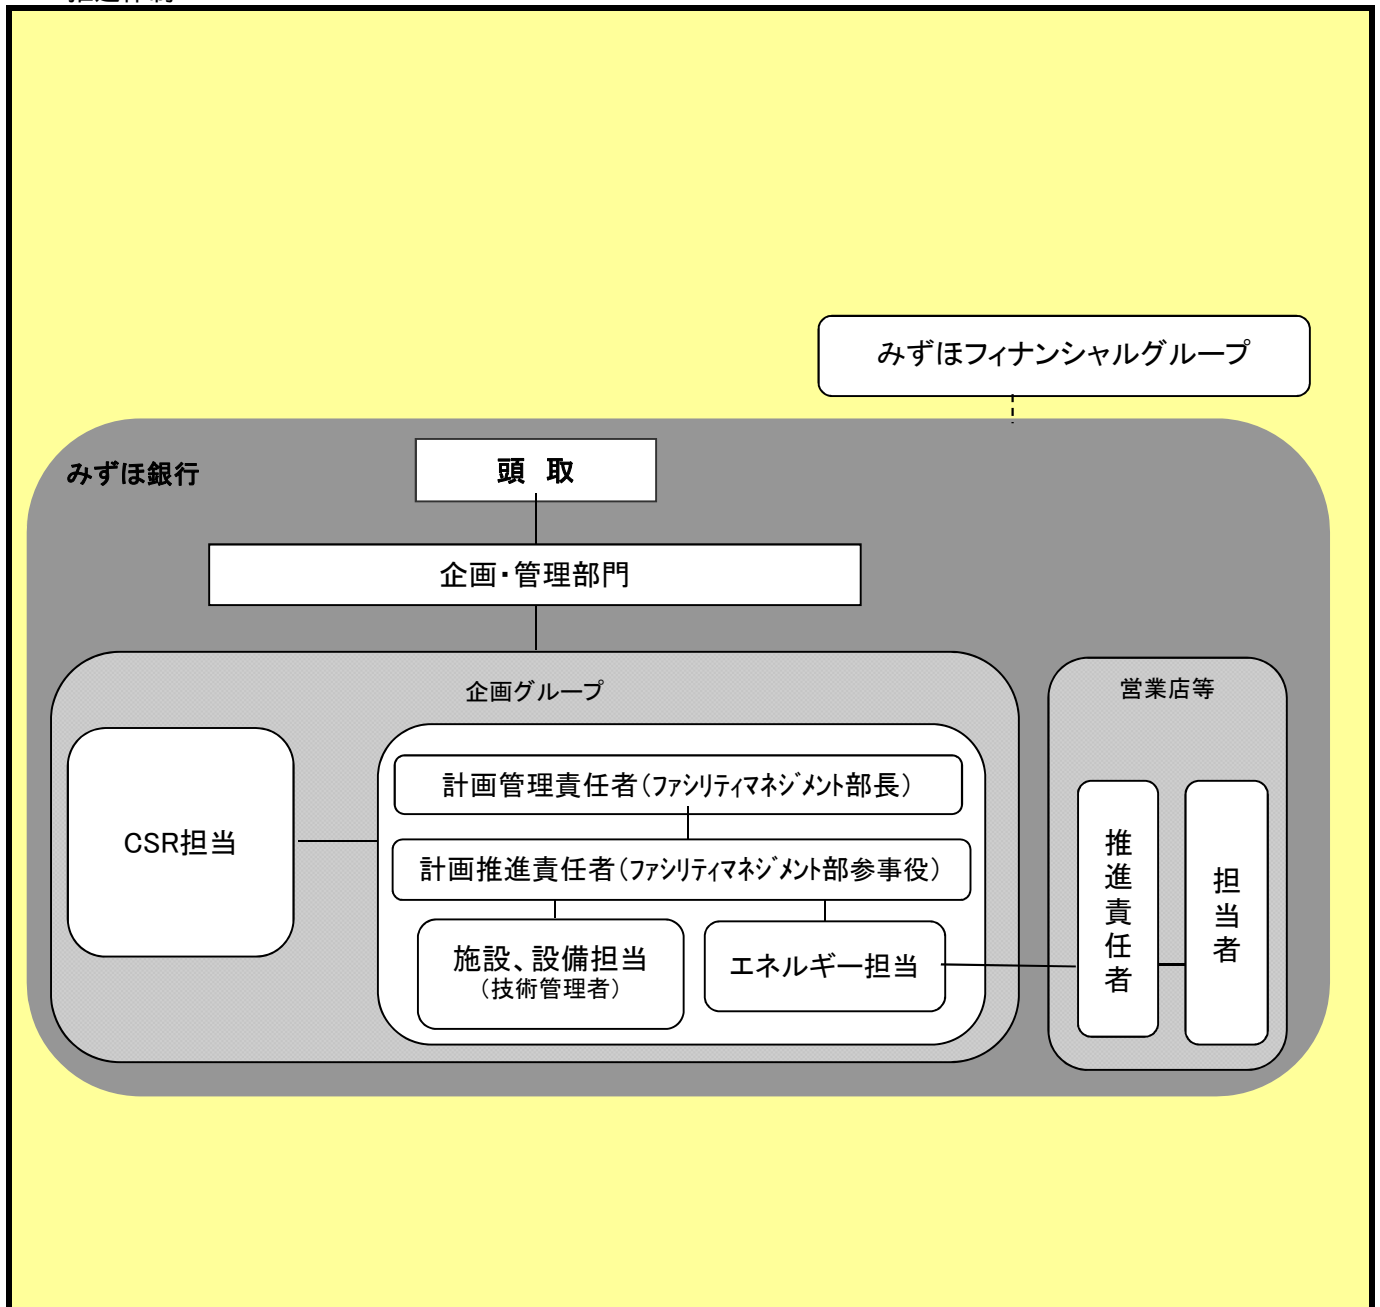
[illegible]

みずほフィナンシャルグループ

みずほ銀行

頭 取

企画・管理部門

企画グループ

CSR担当

計画管理責任者（ファシリティマネジメント部長）

計画推進責任者（ファシリティマネジメント部参事役）

施設、設備担当
（技術管理者）

エネルギー担当

営業店等

推進責任者

担当者